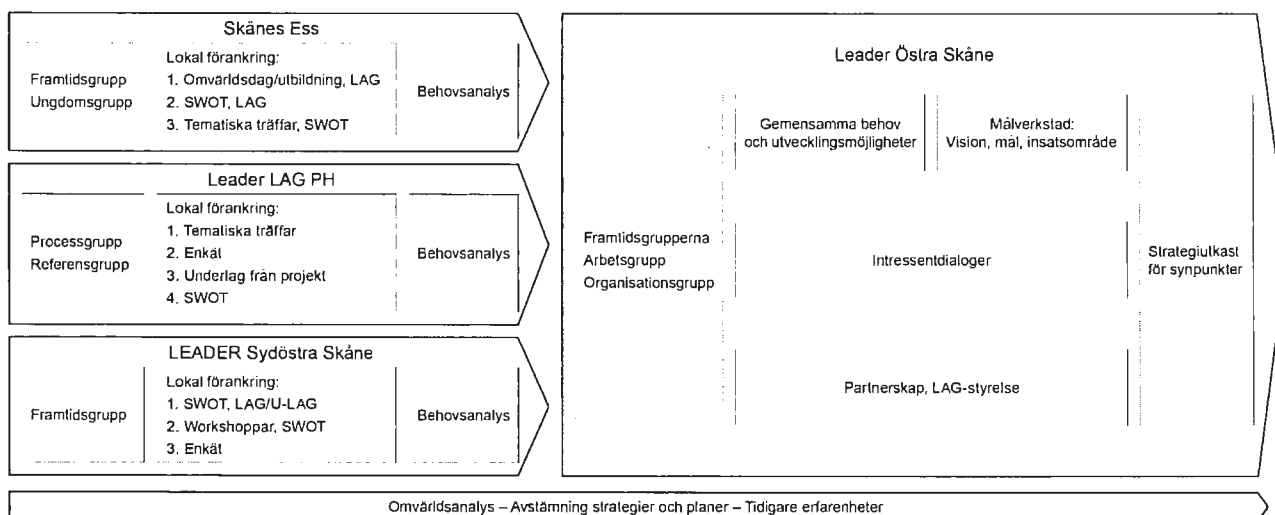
Skånes Ess

Framtidsgrupp
Ungdomsgrupp

Lokal förankring:
1. Omvärldsdag/utbildning, LAG
2. SWOT, LAG
3. Tematiska träffar, SWOT

Behovsanalys

Leader LAG PH

Processgrupp
Referensgrupp

Lokal förankring:
1. Tematiska träffar
2. Enkät
3. Underlag från projekt
4. SWOT

Behovsanalys

LEADER Sydöstra Skåne

Framtidsgrupp

Lokal förankring:
1. SWOT, LAG/U-LAG
2. Workshoppar, SWOT
3. Enkät

Behovsanalys

Leader Östra Skåne

Framtidsgrupperna
Arbetsgrupp
Organisationsgrupp

Gemensamma behov och utvecklingsmöjligheter

Målverkstad: Vision, mål, insatsområde

Intressentdialoger

Partnerskap, LAG-styrelse

Strategiutkast för synpunkter

Omvärldsanalys – Avstämning strategier och planer – Tidigare erfarenheter